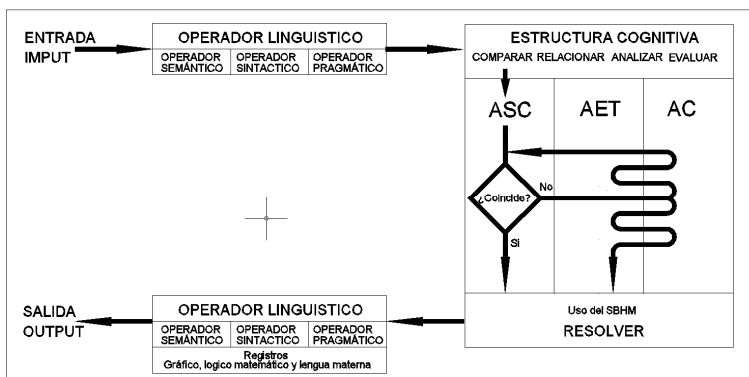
ENTRADA
IMPUT

OPERADOR LINGUISTICO

| OPERADOR SEMÁNTICO | OPERADOR SINTACTICO | OPERADOR PRAGMÁTICO |
|---|---|---|

ESTRUCTURA COGNITIVA
COMPARAR RELACIONAR ANALIZAR EVALUAR

ASC
AET
AC

¿Coincide?
No
Si

Uso del SBHM
RESOLVER

SALIDA
OUTPUT

OPERADOR LINGUISTICO

| OPERADOR SEMÁNTICO | OPERADOR SINTACTICO | OPERADOR PRAGMÁTICO |
|---|---|---|

Registros
Gráfico, logico matemático y lengua materna